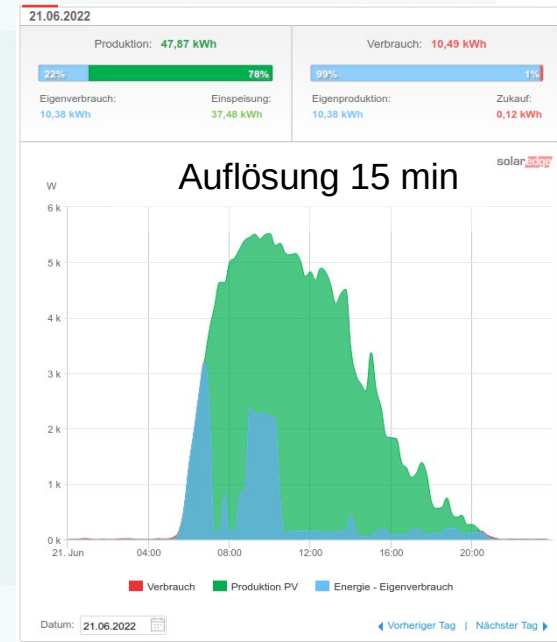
21.06.2022

Produktion: 47,87 kWh

22% 78%

Eigenverbrauch: 10,38 kWh

Einspeisung: 37,48 kWh

Verbrauch: 10,49 kWh

99% 1%

Eigenproduktion: 10,38 kWh

Zukauf: 0,12 kWh

solaredge

Auflösung 15 min

W

6 k
5 k
4 k
3 k
2 k
1 k
0 k

21. Jun 04:00 08:00 12:00 16:00 20:00

Verbrauch Produktion PV Energie - Eigenverbrauch

Datum: 21.06.2022

◂ Vorheriger Tag | Nächster Tag ▸